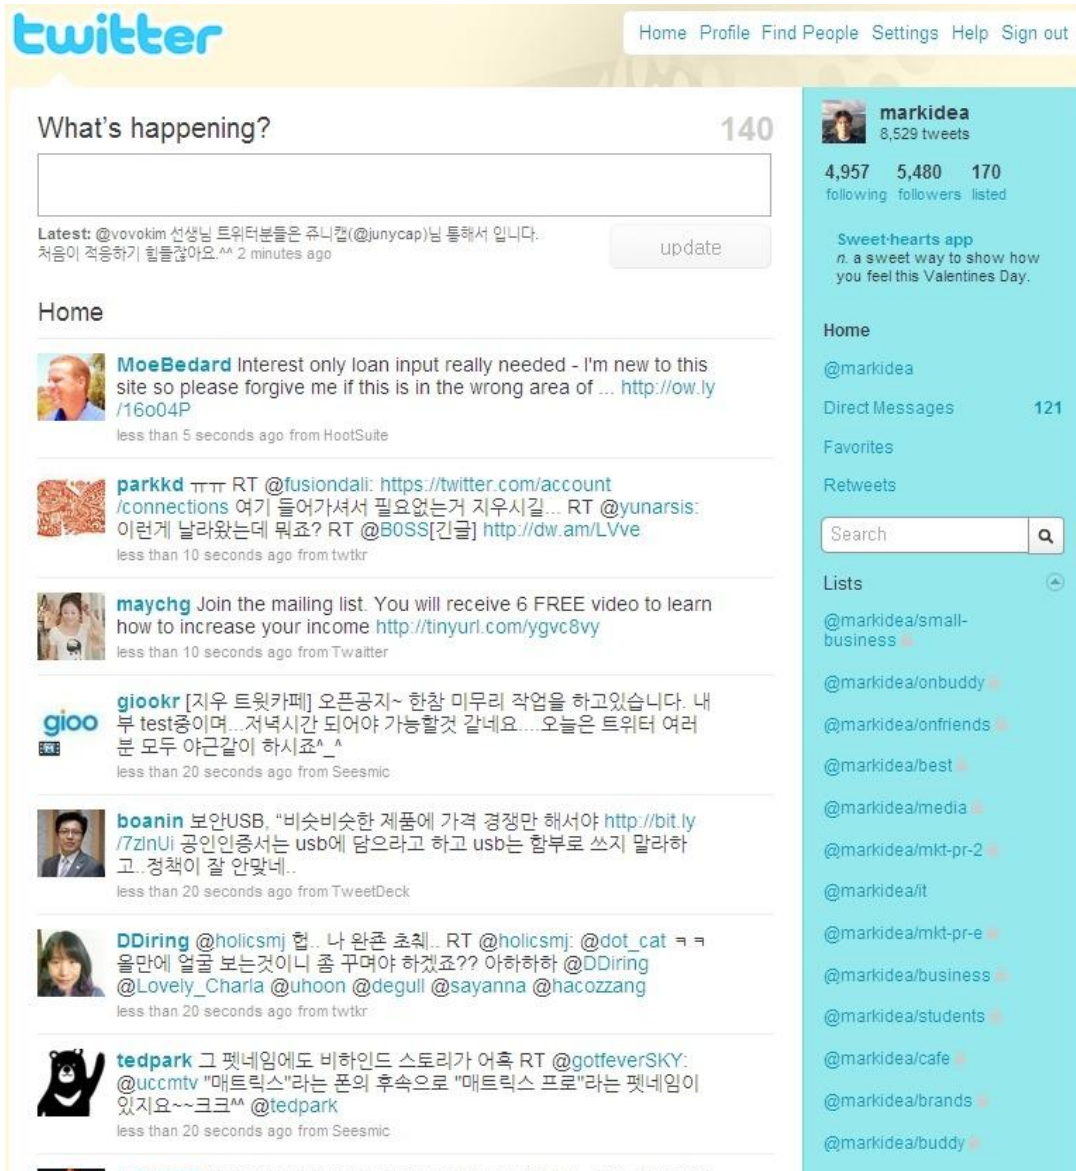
twitter

Home Profile Find People Settings Help Sign out

What's happening?

140

Latest: @vovokim 선생님 트위터분들은 쥬니캡(@junycap)님 통해서 입니다. 처음이 적응하기 힘들잖아요.^^ 2 minutes ago

update

Home

MoeBedard Interest only loan input really needed - I'm new to this site so please forgive me if this is in the wrong area of ... http://ow.ly/16o04P
less than 5 seconds ago from HootSuite

parkkd ㅠㅠ RT @fusiondali: https://twitter.com/account/connections 여기 들어가셔서 필요없는거 지우시길... RT @yunarsis: 이런게 날라왔는데 뭐죠? RT @B0SS[긴급] http://dw.am/LVve
less than 10 seconds ago from twtkr

maychg Join the mailing list. You will receive 6 FREE video to learn how to increase your income http://tinyurl.com/ygvc8vy
less than 10 seconds ago from Twaitter

gioo

giookr [지우 트윗카페] 오픈공지~ 한참 마무리 작업을 하고있습니다. 내부 test중이며...저녁시간 되어야 가능할것 같네요....오늘은 트위터 여러분 모두 야근같이 하시죠^_^
less than 20 seconds ago from Seesmic

boanin 보안USB, "비슷비슷한 제품에 가격 경쟁만 해서야 http://bit.ly/7zlnUi 공인인증서는 usb에 담으라고 하고 usb는 함부로 쓰지 말라하고..정책이 잘 안맞네..
less than 20 seconds ago from TweetDeck

DDiring @holicsmj 헙.. 나 완전 초췌.. RT @holicsmj: @dot_cat ㅋㅋ 올만에 얼굴 보는것이니 좀 꾸며야 하겠죠?? 아하하하 @DDiring @Lovely_Charla @uhoon @degull @sayanna @hacozzang
less than 20 seconds ago from twtkr

tedpark 그 펫네임에도 비하인드 스토리가 어흑 RT @gotfeverSKY: @uccmtv "매트릭스"라는 폰의 후속으로 "매트릭스 프로"라는 펫네임이 있지요~~크크^^ @tedpark
less than 20 seconds ago from Seesmic

markidea
8,529 tweets

4,957 following
5,480 followers
170 listed

Sweet·hearts app
n. a sweet way to show how you feel this Valentines Day.

Home
@markidea
Direct Messages 121
Favorites
Retweets

Search

Lists
@markidea/small-business
@markidea/onbuddy
@markidea/onfriends
@markidea/best
@markidea/media
@markidea/mkt-pr-2
@markidea/it
@markidea/mkt-pr-e
@markidea/business
@markidea/students
@markidea/cafe
@markidea/brands
@markidea/buddy